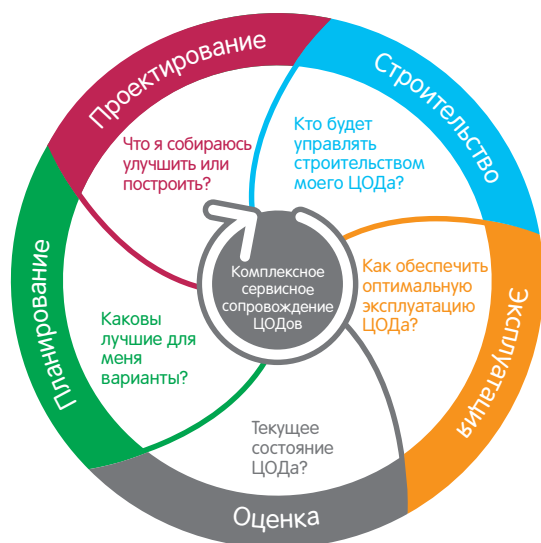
Проектирование

Что я собираюсь улучшить или построить?

Строительство

Кто будет управлять строительством моего ЦОДа?

Эксплуатация

Как обеспечить оптимальную эксплуатацию ЦОДа?

Оценка

Текущее состояние ЦОДа?

Планирование

Каковы лучшие для меня варианты?

Комплексное сервисное сопровождение ЦОДов